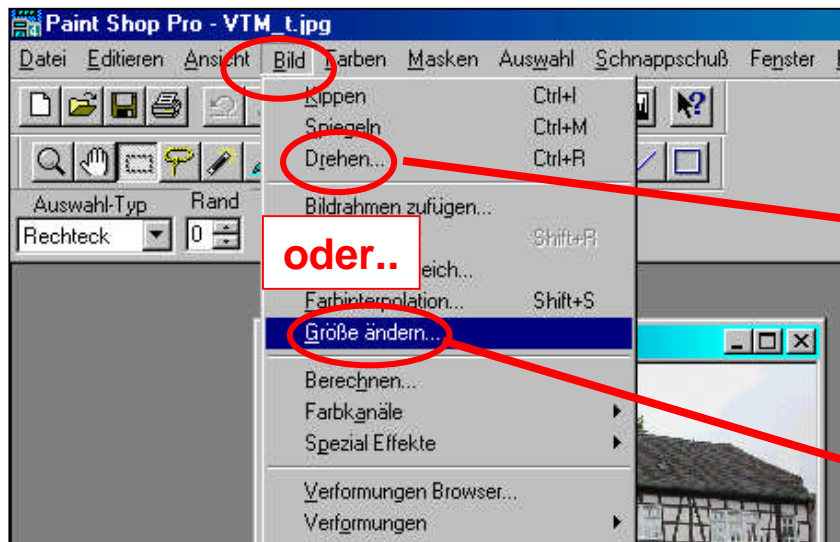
Paint Shop Pro - VTM_t.jpg

Datei Editieren Ansicht Bild Farben Masken Auswahl Schnappschuß Fenster

Auswahl-Typ Rand
Rechteck 0

Kippen Ctrl+I
Spiegeln Ctrl+M
Drehen... Ctrl+R
Bildrahmen zufügen...
Shift+R
oder..
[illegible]eich...
Farbinterpolation... Shift+S
Größe ändern...
Berechnen...
Farbkanäle
Spezial Effekte
Verformungen Browser...
Verformungen